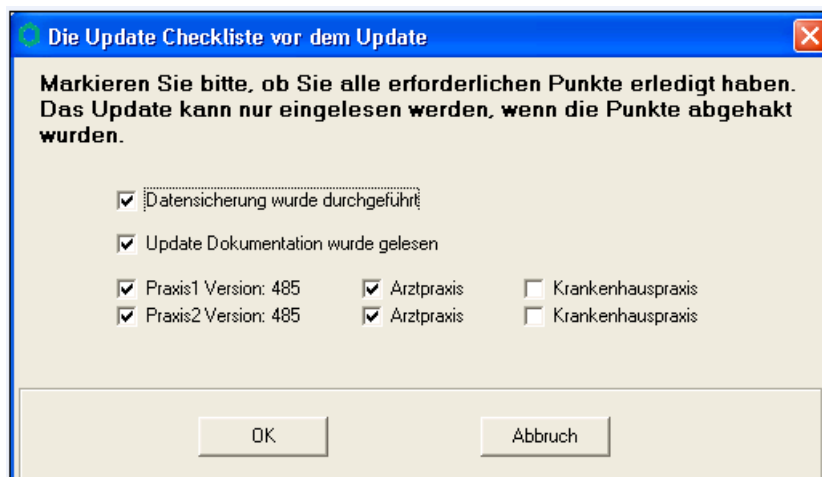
Die Update Checkliste vor dem Update

Markieren Sie bitte, ob Sie alle erforderlichen Punkte erledigt haben. Das Update kann nur eingelesen werden, wenn die Punkte abgehakt wurden.

Datensicherung wurde durchgeführt

Update Dokumentation wurde gelesen

Praxis1 Version: 485 Arztpraxis Krankenhauspraxis
Praxis2 Version: 485 Arztpraxis Krankenhauspraxis

OK Abbruch